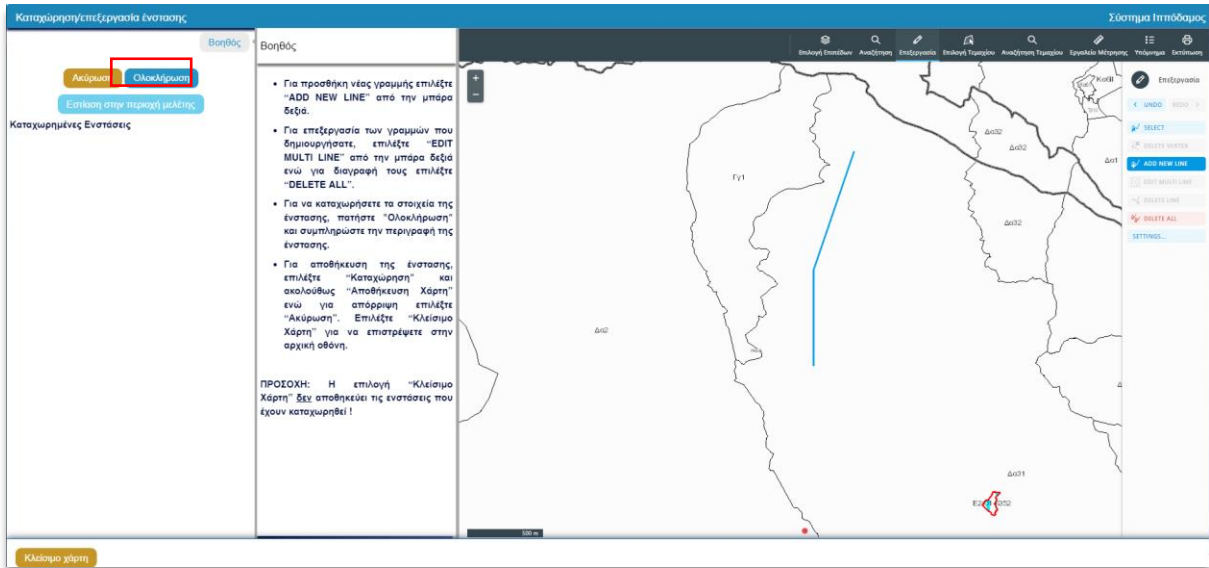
Καταχώρηση/επεξεργασία ένστασης

Σύστημα Ιππόδαμος

Βοηθός

Ακύρωση

Ολοκλήρωση

Εστίαση στην περιοχή μελέτης

Καταχωρημένες Ενστάσεις

Βοηθός

• Για προσθήκη νέας γραμμής επιλέξτε "ADD NEW LINE" από την μπάρα δεξιά.

• Για επεξεργασία των γραμμών που δημιουργήσατε, επιλέξτε "EDIT MULTI LINE" από την μπάρα δεξιά ενώ για διαγραφή τους επιλέξτε "DELETE ALL".

• Για να καταχωρήσετε τα στοιχεία της ένστασης, πατήστε "Ολοκλήρωση" και συμπληρώστε την περιγραφή της ένστασης.

• Για αποθήκευση της ένστασης, επιλέξτε "Καταχώρηση" και ακολούθως "Αποθήκευση Χάρτη" ενώ για απόρριψη επιλέξτε "Ακύρωση". Επιλέξτε "Κλείσιμο Χάρτη" για να επιστρέψετε στην αρχική οθόνη.

ΠΡΟΣΟΧΗ: Η επιλογή "Κλείσιμο Χάρτη" δεν αποθηκεύει τις ενστάσεις που έχουν καταχωρηθεί !

Επιλογή Επιπέδων
Αναζήτηση
Επεξεργασία
Επιλογή Τεμαχίου
Αναζήτηση Τεμαχίου
Εργαλείο Μέτρησης
Υπόμνημα
Εκτύπωση

+
−

Γγ1
Δα2
Δα32
Δα32
Δα32
Δα1
Δα31
Δα52
Κα8

500 m

Επεξεργασία
UNDO
REDO
SELECT
DELETE VERTEX
ADD NEW LINE
EDIT MULTI LINE
DELETE LINE
DELETE ALL
SETTINGS...

Κλείσιμο χάρτη